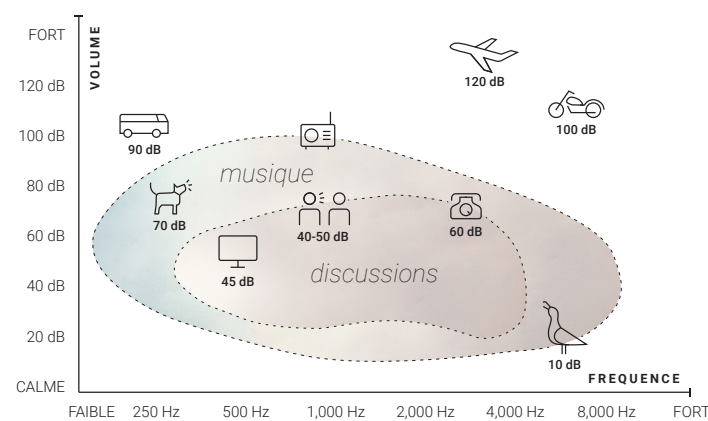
FORT
VOLUME
120 dB
100 dB
80 dB
60 dB
40 dB
20 dB
CALME

120 dB
100 dB
90 dB
musique
70 dB
40-50 dB
60 dB
45 dB
discussions
10 dB

FREQUENCE
FAIBLE 250 Hz 500 Hz 1,000 Hz 2,000 Hz 4,000 Hz 8,000 Hz FORT